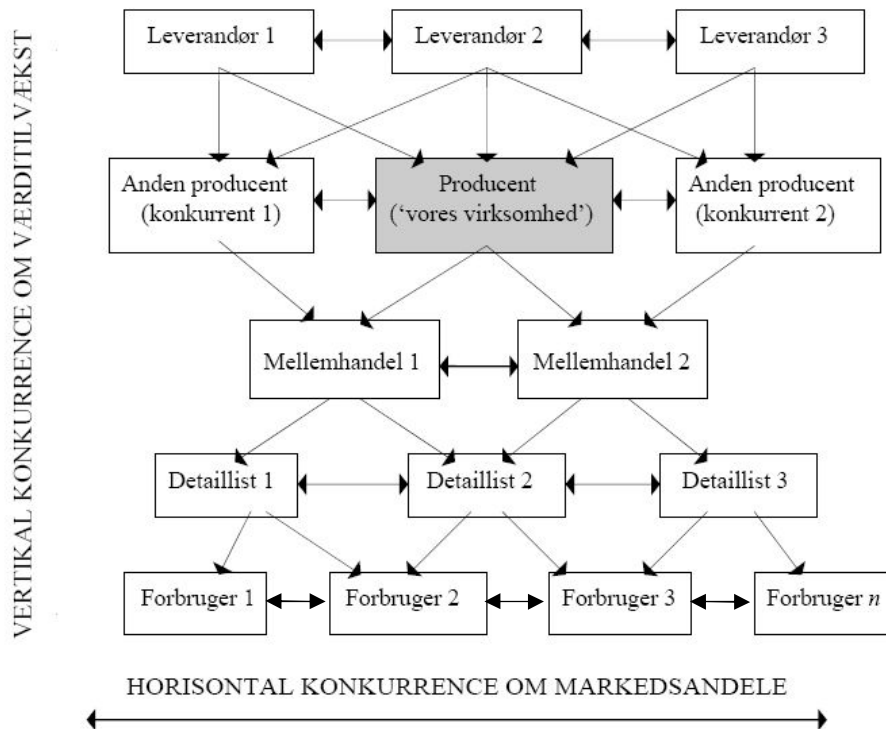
VERTIKAL KONKURRENCE OM VÆRDITILVÆKST

Leverandør 1
Leverandør 2
Leverandør 3

Anden producent (konkurrent 1)
Producent ('vores virksomhed')
Anden producent (konkurrent 2)

Mellemhandel 1
Mellemhandel 2

Detaillist 1
Detaillist 2
Detaillist 3

Forbruger 1
Forbruger 2
Forbruger 3
Forbruger $n$

HORISONTAL KONKURRENCE OM MARKEDSANDELE